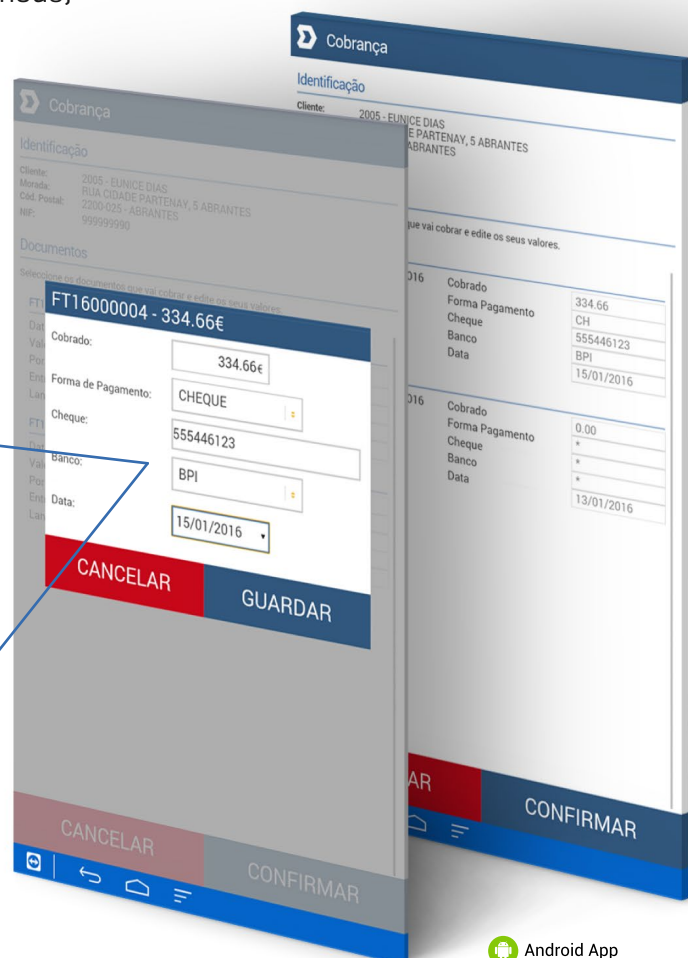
Cobrança

Identificação

Cliente: 2005 - EUNICE DIAS
E PARTENAY, 5 ABRANTES
ABRANTES

que vai cobrar e edite os seus valores.

016 Cobrado 334.66
Forma Pagamento CH
Cheque 555446123
Banco BPI
Data 15/01/2016

016 Cobrado 0.00
Forma Pagamento *
Cheque *
Banco *
Data 13/01/2016

AR

CONFIRMAR

Cobrança

Identificação

Cliente: 2005 - EUNICE DIAS
Morada: RUA CIDADE PARTENAY, 5 ABRANTES
Cód. Postal: 2200-025 - ABRANTES
NIF: 999999990

Documentos

Seleccione os documentos que vai cobrar e edite os seus valores.

FT16000004 - 334.66€

Cobrado: 334.66€

Forma de Pagamento: CHEQUE

Cheque: 555446123

Banco: BPI

Data: 15/01/2016

CANCELAR

GUARDAR

CANCELAR

CONFIRMAR

Android App